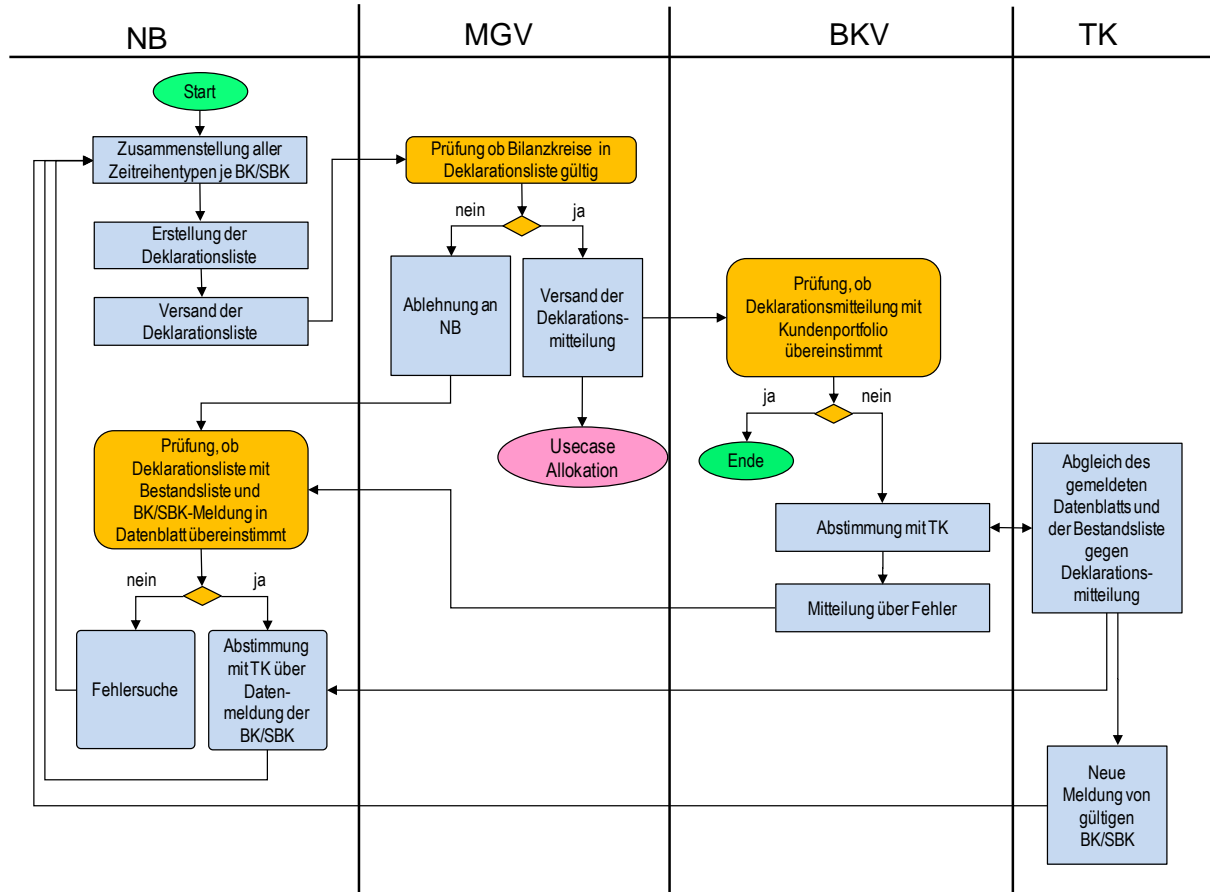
NB

MGV

BKV

TK

Start

Zusammenstellung aller Zeitreihentypen je BK/SBK

Erstellung der Deklarationsliste

Versand der Deklarationsliste

Prüfung ob Bilanzkreise in Deklarationsliste gültig

nein

ja

Ablehnung an NB

Versand der Deklarationsmitteilung

Usecase Allokation

Prüfung, ob Deklarationsmitteilung mit Kundenportfolio übereinstimmt

ja

nein

Ende

Prüfung, ob Deklarationsliste mit Bestandsliste und BK/SBK-Meldung in Datenblatt übereinstimmt

nein

ja

Fehlersuche

Abstimmung mit TK über Datenmeldung der BK/SBK

Abstimmung mit TK

Mitteilung über Fehler

Abgleich des gemeldeten Datenblatts und der Bestandsliste gegen Deklarationsmitteilung

Neue Meldung von gültigen BK/SBK